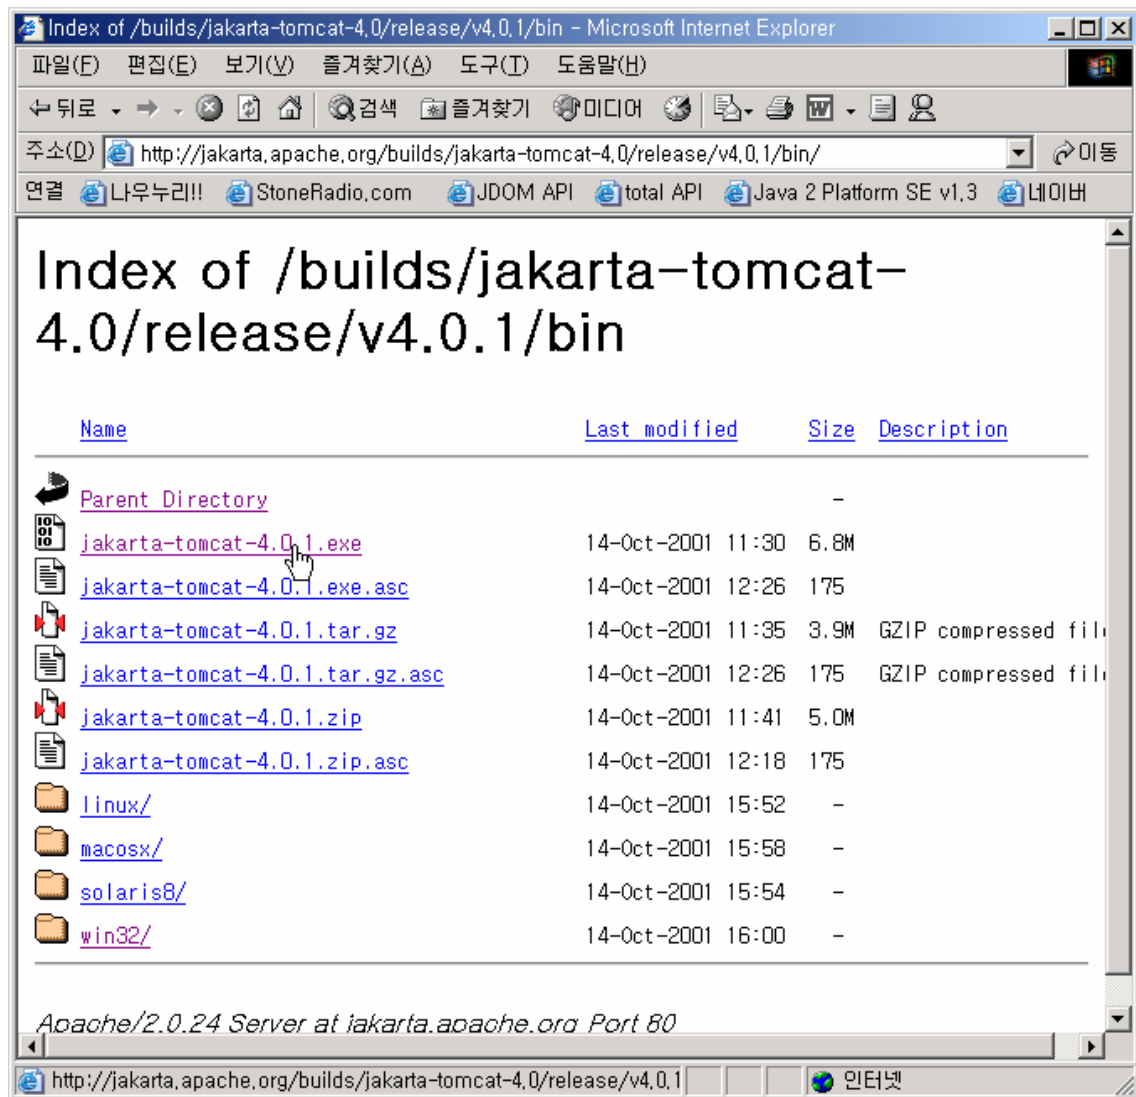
Index of /builds/jakarta-tomcat-4.0/release/v4.0.1/bin - Microsoft Internet Explorer

파일(F) 편집(E) 보기(V) 즐겨찾기(A) 도구(T) 도움말(H)

뒤로 검색 즐겨찾기 미디어

주소(D) http://jakarta.apache.org/builds/jakarta-tomcat-4.0/release/v4.0.1/bin/ 이동

연결 나우누리!! StoneRadio.com JDOM API total API Java 2 Platform SE v1.3 네이버

Index of /builds/jakarta-tomcat-4.0/release/v4.0.1/bin

| Name | Last modified | Size | Description |
|---|---|---|---|
| Parent Directory | | - | |
| jakarta-tomcat-4.0.1.exe | 14-Oct-2001 11:30 | 6.8M | |
| jakarta-tomcat-4.0.1.exe.asc | 14-Oct-2001 12:26 | 175 | |
| jakarta-tomcat-4.0.1.tar.gz | 14-Oct-2001 11:35 | 3.9M | GZIP compressed fil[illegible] |
| jakarta-tomcat-4.0.1.tar.gz.asc | 14-Oct-2001 12:26 | 175 | GZIP compressed fil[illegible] |
| jakarta-tomcat-4.0.1.zip | 14-Oct-2001 11:41 | 5.0M | |
| jakarta-tomcat-4.0.1.zip.asc | 14-Oct-2001 12:18 | 175 | |
| linux/ | 14-Oct-2001 15:52 | - | |
| macosx/ | 14-Oct-2001 15:58 | - | |
| solaris8/ | 14-Oct-2001 15:54 | - | |
| win32/ | 14-Oct-2001 16:00 | - | |

Apache/2.0.24 Server at jakarta.apache.org Port 80

http://jakarta.apache.org/builds/jakarta-tomcat-4.0/release/v4.0.1 인터넷